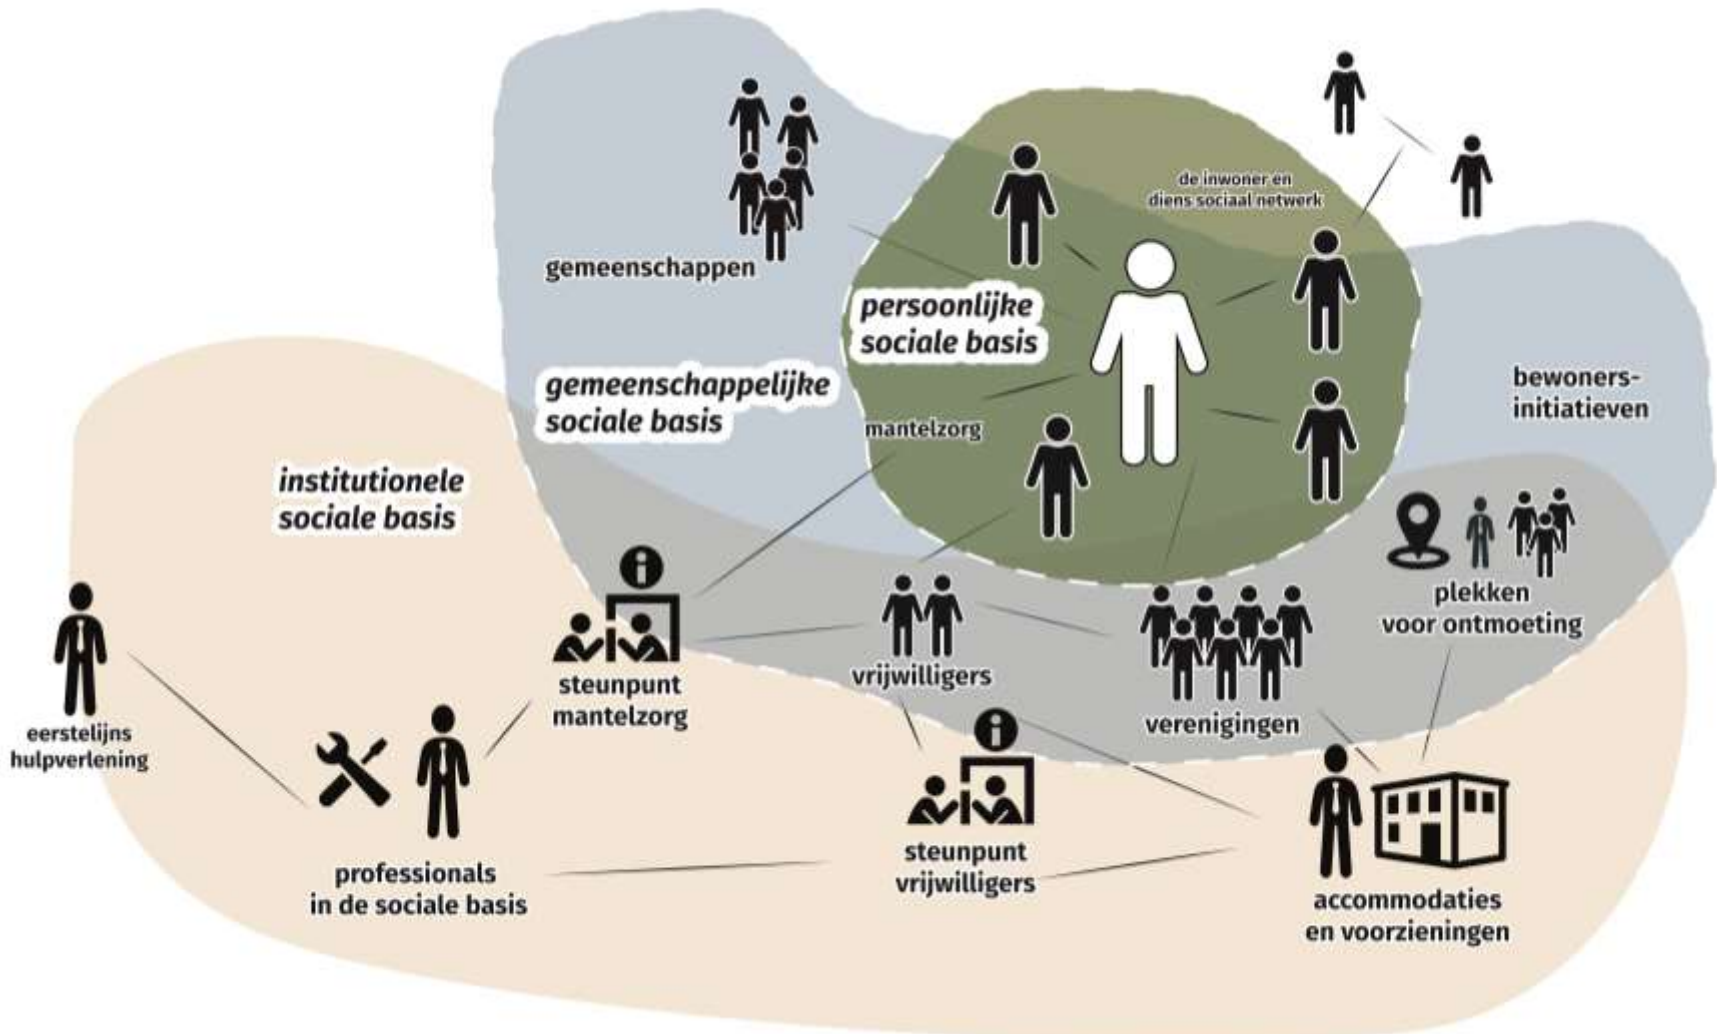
de inwoner en diens sociaal netwerk

gemeenschappen

persoonlijke sociale basis

gemeenschappelijke sociale basis

bewoners-initiatieven

mantelzorg

institutionele sociale basis

plekken voor ontmoeting

steunpunt mantelzorg

vrijwilligers

verenigingen

eerstelijns hulpverlening

professionals in de sociale basis

steunpunt vrijwilligers

accommodaties en voorzieningen